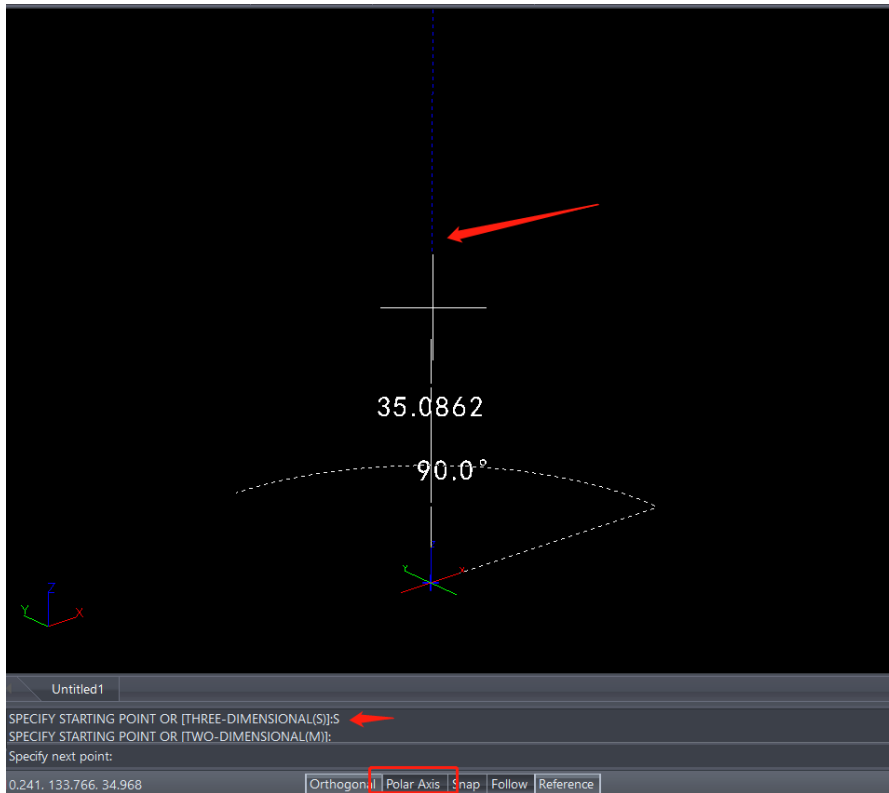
35.0862

90.0°

Z
Y
X

Y
X

Untitled1

SPECIFY STARTING POINT OR [THREE-DIMENSIONAL(S)]:S
SPECIFY STARTING POINT OR [TWO-DIMENSIONAL(M)]:

Specify next point:

0.241, 133.766, 34.968

Orthogonal | Polar Axis | Snap | Follow | Reference